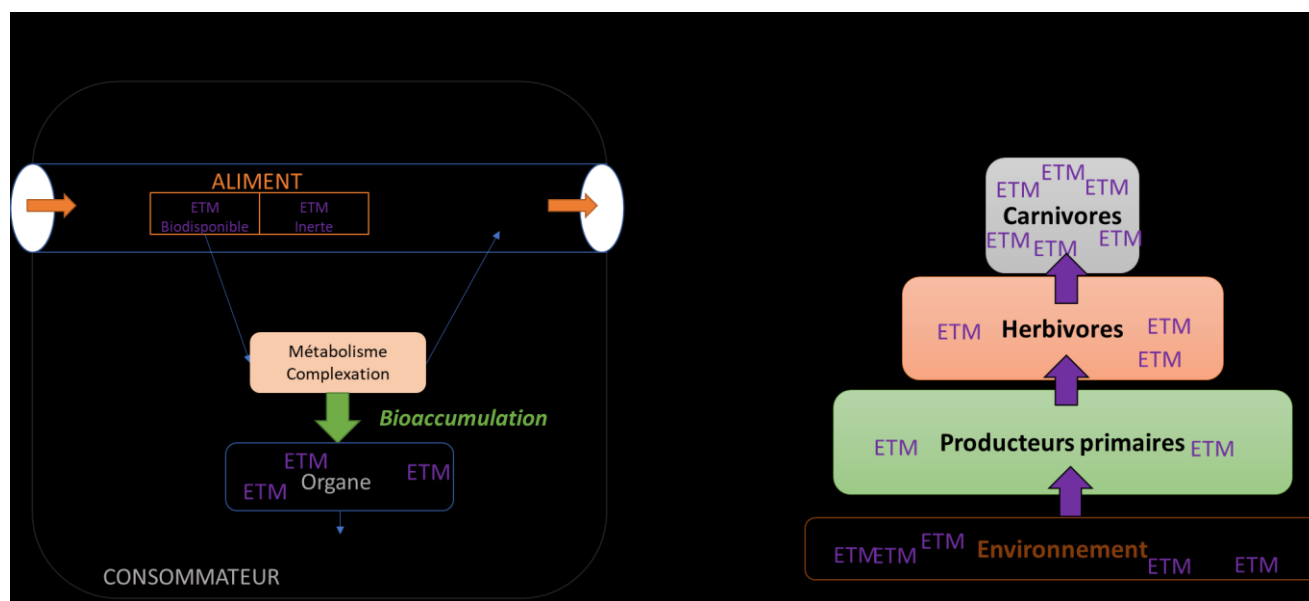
ALIMENT

ETM Biodisponible

ETM Inerte

Métabolisme Complexation

Bioaccumulation

ETM
ETM
ETM
Organe

CONSOMMATEUR

ETM ETM ETM
Carnivores
ETM ETM ETM

ETM Herbivores ETM
ETM

ETM Producteurs primaires ETM

ETMETM ETM Environnement ETM ETM